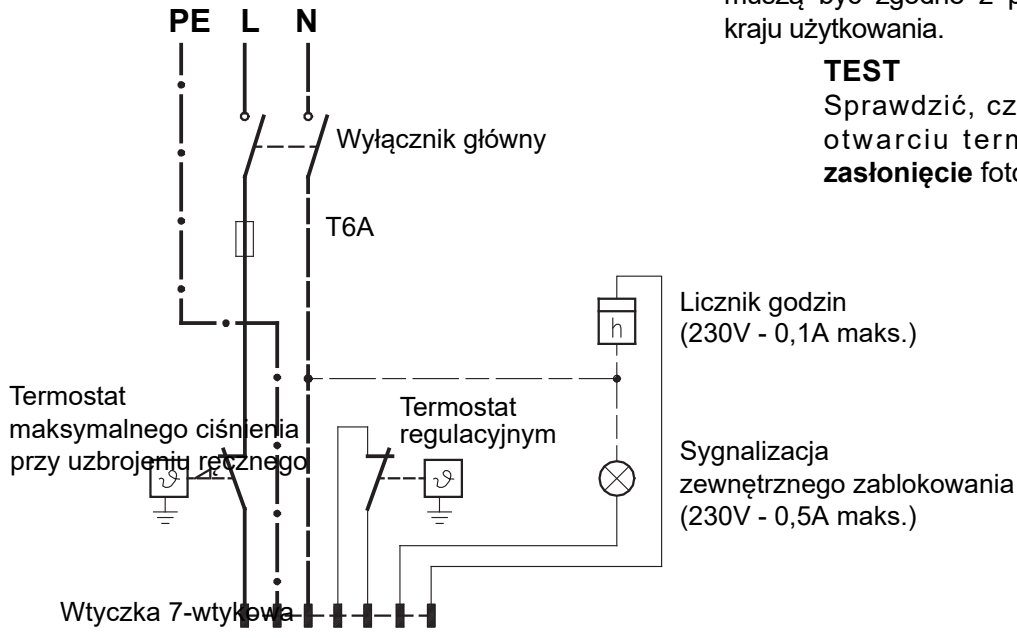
muszą być zgodne z p kraju użytkowania.

**TEST**
Sprawdzić, cz otwarciu term **zasłonięcie** foto

PE L N

Wyłącznik główny

T6A

Licznik godzin
(230V - 0,1A maks.)

h

Termostat maksymalnego ciśnienia przy uzbrojeniu ręcznego

Termostat regulacyjnym

Sygnalizacja zewnętrznego zablokowania
(230V - 0,5A maks.)

Wtyczka 7-wtykowa